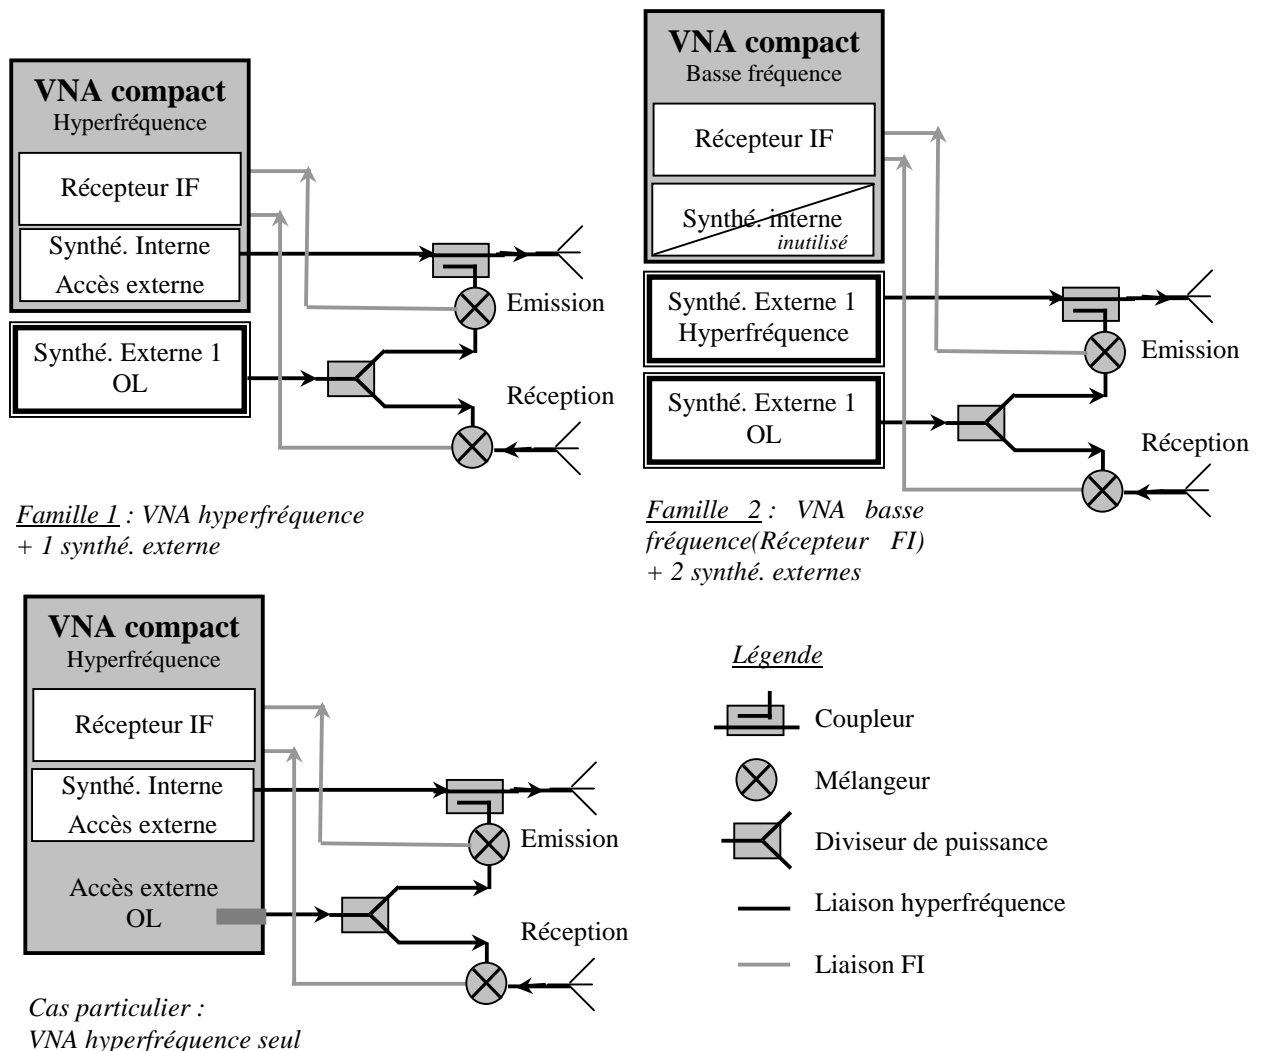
VNA compact
Hyperfréquence

Récepteur IF

Synthé. Interne
Accès externe

Emission

Synthé. Externe 1
OL

Réception

Famille 1 : VNA hyperfréquence + 1 synthé. externe

VNA compact
Basse fréquence

Récepteur IF

Synthé. interne
inutilisé

Synthé. Externe 1
Hyperfréquence

Emission

Synthé. Externe 1
OL

Réception

Famille 2 : VNA basse fréquence(Récepteur FI) + 2 synthé. externes

VNA compact
Hyperfréquence

Récepteur IF

Synthé. Interne
Accès externe

Emission

Accès externe
OL

Réception

Cas particulier :
VNA hyperfréquence seul

Légende

Coupleur

Mélangeur

Diviseur de puissance

Liaison hyperfréquence

Liaison FI